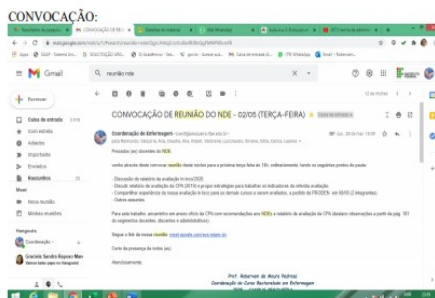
CONVOCAÇÃO:

Gmail

reunião nde

Escrever

Caixa de entrada
Com estrela
Adiados
Importante
Enviados
Rascunhos

Meet
Nova reunião
Minhas reuniões

Hangouts
Coordenação -
Graciele Sandra Ruposo Mon

CONVOCAÇÃO DE REUNIÃO DO NDE - 02/05 (TERÇA-FEIRA)

Coordenação de Enfermagem

Prezados (as) docentes do NDE,

venho através deste convocar reunião deste núcleo para a próxima terça feira às 14h, online/remoto, tendo as seguintes pautas da pauta:

- Discussão do relatório de avaliação in loco/2020
- Estudo/ relatório de avaliação da CPA (2019) e propor estratégias para trabalhar os indicadores de referida avaliação.
- Compartilhar experiências da nossa avaliação in loco para os demais cursos a serem avaliados, a pedido da PROGEN em 02/05 (2 integrantes).
- Outros assuntos.

Para este trabalho, encaminho em anexo ofício da CPA com recomendações aos NDEs e relatório de avaliação da CPA (destaco observações a partir da pag. 161 do segmento discentes, docentes e administrativos).

Segue o link de nossa reunião: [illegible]

Certo da presença de todos (as),

Atenciosamente,

Prof. Robervan de Moura Pedrosa
Coordenação do Curso Bacharelado em Enfermagem